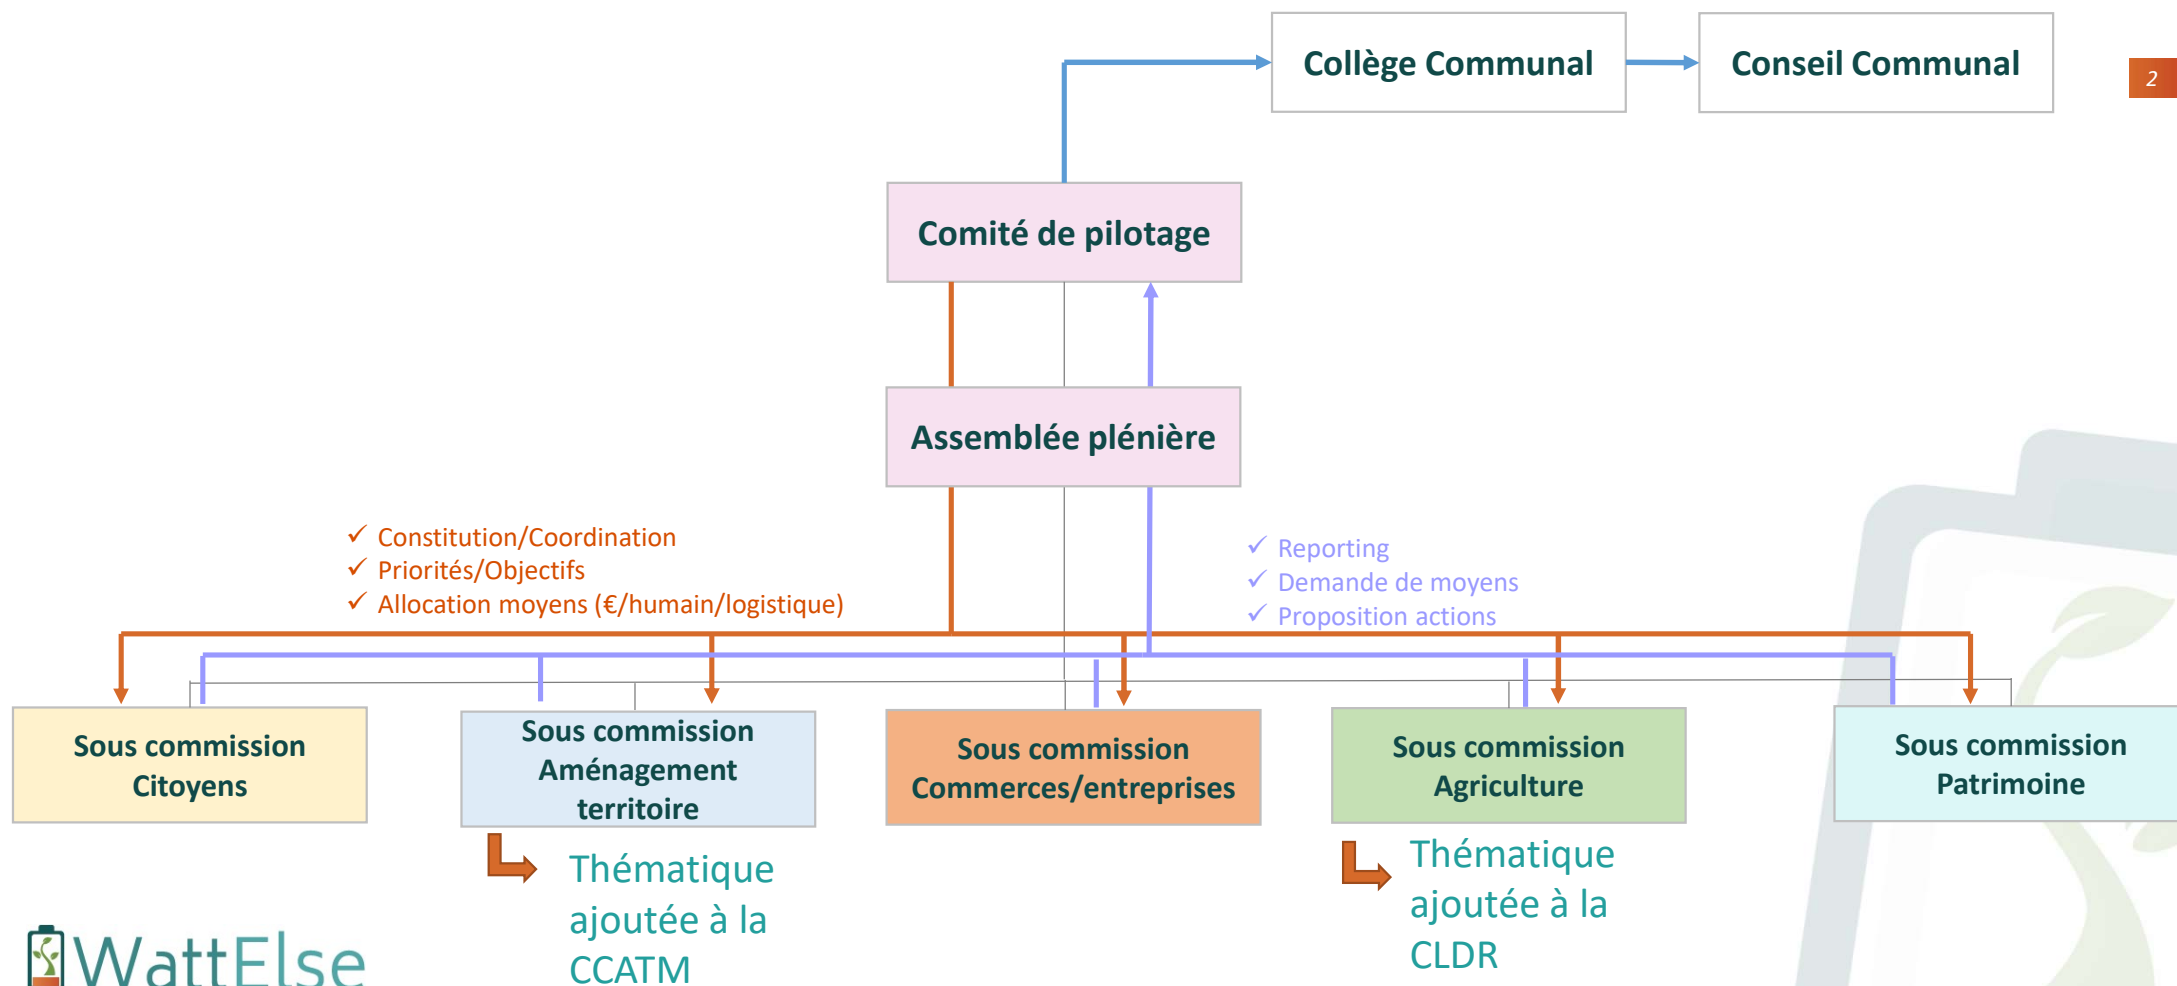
Collège Communal

Conseil Communal

2

Comité de pilotage

Assemblée plénière

✓ Constitution/Coordination
✓ Priorités/Objectifs
✓ Allocation moyens (€/humain/logistique)

✓ Reporting
✓ Demande de moyens
✓ Proposition actions

Sous commission Citoyens

Sous commission Aménagement territoire

Sous commission Commerces/entreprises

Sous commission Agriculture

Sous commission Patrimoine

Thématique ajoutée à la CCATM

Thématique ajoutée à la CLDR

WattElse